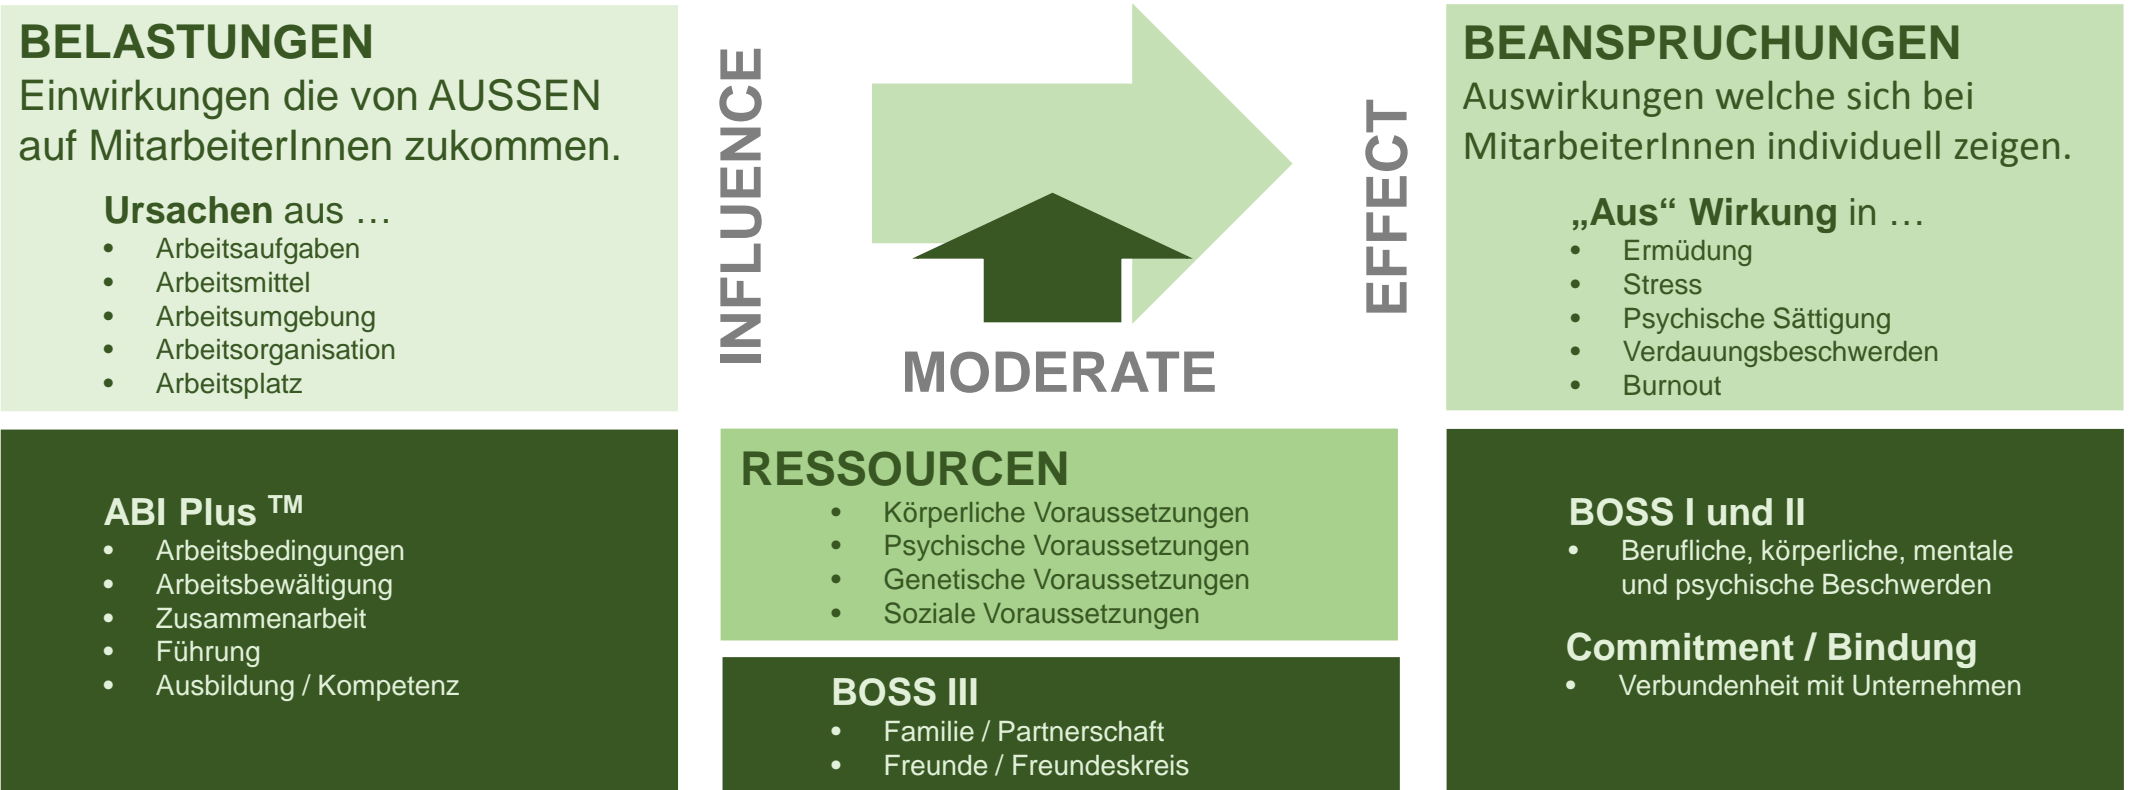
BELASTUNGEN
Einwirkungen die von AUSSEN auf MitarbeiterInnen zukommen.

Ursachen aus …
- Arbeitsaufgaben
- Arbeitsmittel
- Arbeitsumgebung
- Arbeitsorganisation
- Arbeitsplatz

INFLUENCE

MODERATE

EFFECT

BEANSPRUCHUNGEN
Auswirkungen welche sich bei MitarbeiterInnen individuell zeigen.

„Aus“ Wirkung in …
- Ermüdung
- Stress
- Psychische Sättigung
- Verdauungsbeschwerden
- Burnout

ABI Plus $^{TM}$
- Arbeitsbedingungen
- Arbeitsbewältigung
- Zusammenarbeit
- Führung
- Ausbildung / Kompetenz

RESSOURCEN
- Körperliche Voraussetzungen
- Psychische Voraussetzungen
- Genetische Voraussetzungen
- Soziale Voraussetzungen

BOSS III
- Familie / Partnerschaft
- Freunde / Freundeskreis

BOSS I und II
- Berufliche, körperliche, mentale und psychische Beschwerden

Commitment / Bindung
- Verbundenheit mit Unternehmen